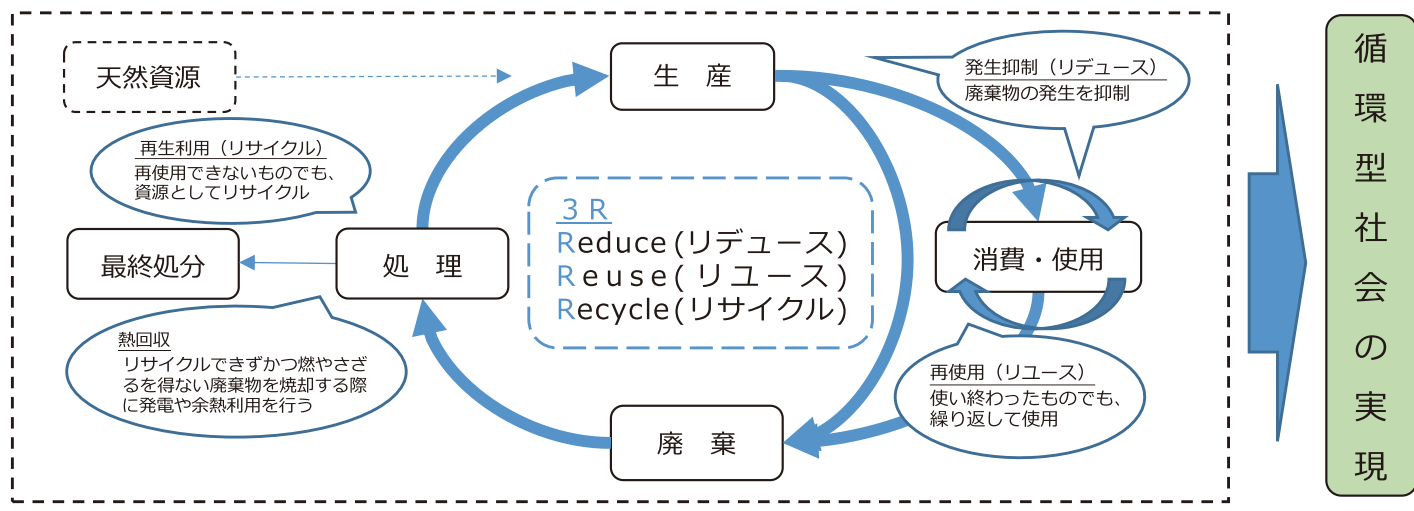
天然資源

生　産

発生抑制（リデュース）
廃棄物の発生を抑制

再生利用（リサイクル）
再使用できないものでも、資源としてリサイクル

３Ｒ
Reduce(リデュース)
Reuse(リユース)
Recycle(リサイクル)

最終処分

処　理

消費・使用

熱回収
リサイクルできずかつ燃やさざるを得ない廃棄物を焼却する際に発電や余熱利用を行う

再使用（リユース）
使い終わったものでも、繰り返して使用

廃　棄

循環型社会の実現